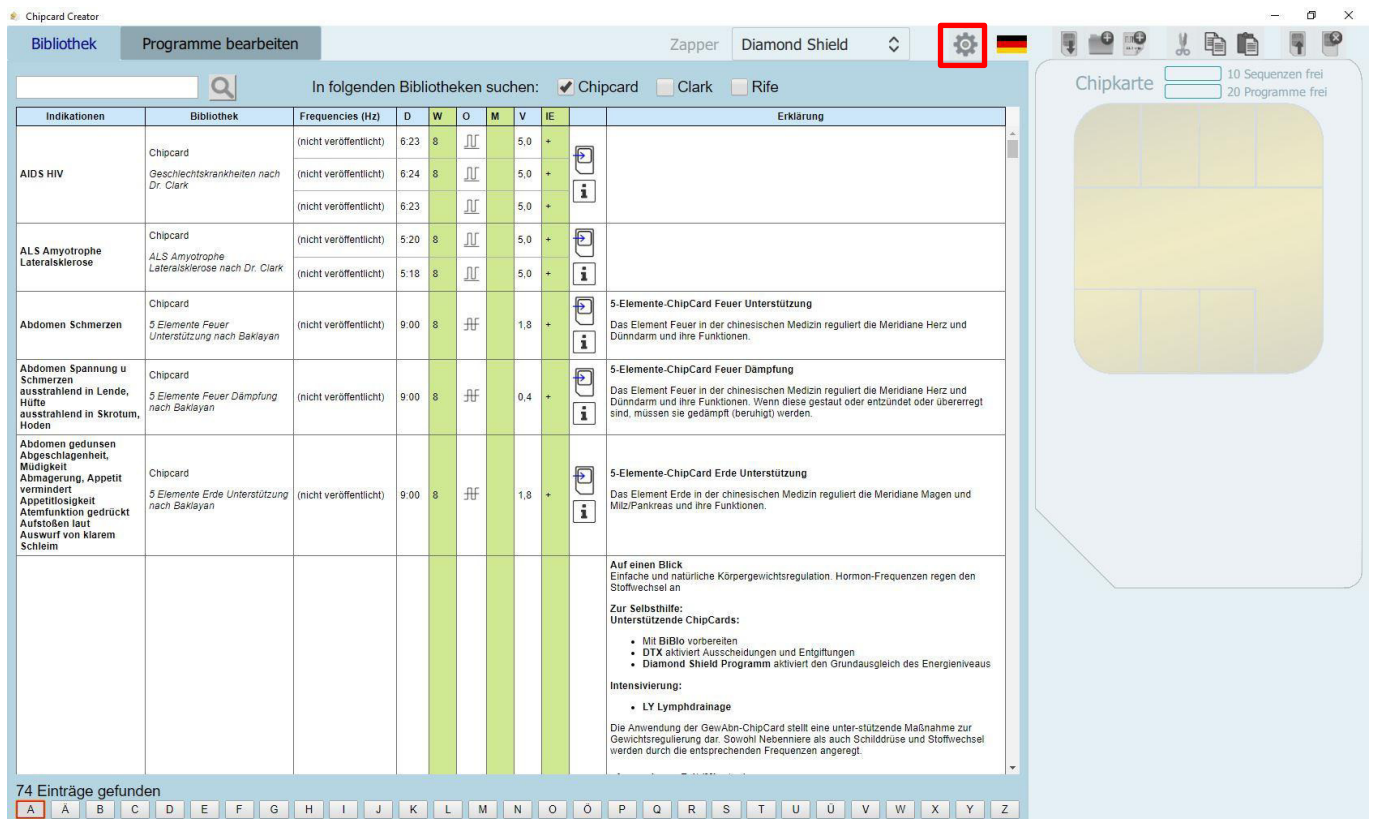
Chipcard Creator

Bibliothek | Programme bearbeiten | Zapper | Diamond Shield

Chipkarte | 10 Sequenzen frei | 20 Programme frei

In folgenden Bibliotheken suchen: Chipcard | Clark | Rife

| Indikationen | Bibliothek | Frequencies (Hz) | D | W | O | M | V | IE | | Erklärung |
|---|---|---|---|---|---|---|---|---|---|---|
| AIDS HIV | Chipcard | (nicht veröffentlicht) | 6:23 | 8 | | | 5,0 | + | | |
| | Geschlechtskrankheiten nach Dr. Clark | (nicht veröffentlicht) | 6:24 | 8 | | | 5,0 | + | | |
| | | (nicht veröffentlicht) | 6:23 | | | | 5,0 | + | | |
| ALS Amyotrophe Lateralsklerose | Chipcard | (nicht veröffentlicht) | 5:20 | 8 | | | 5,0 | + | | |
| | ALS Amyotrophe Lateralsklerose nach Dr. Clark | (nicht veröffentlicht) | 5:18 | 8 | | | 5,0 | + | | |
| Abdomen Schmerzen | Chipcard 5 Elemente Feuer Unterstützung nach Baklayan | (nicht veröffentlicht) | 9:00 | 8 | | | 1,8 | + | | 5-Elemente-ChipCard Feuer Unterstützung Das Element Feuer in der chinesischen Medizin reguliert die Meridiane Herz und Dünndarm und ihre Funktionen. |
| Abdomen Spannung u Schmerzen ausstrahlend in Lende, Hüfte ausstrahlend in Skrotum, Hoden | Chipcard 5 Elemente Feuer Dämpfung nach Baklayan | (nicht veröffentlicht) | 9:00 | 8 | | | 0,4 | + | | 5-Elemente-ChipCard Feuer Dämpfung Das Element Feuer in der chinesischen Medizin reguliert die Meridiane Herz und Dünndarm und ihre Funktionen. Wenn diese gestaut oder entzündet oder übererregt sind, müssen sie gedämpft (beruhigt) werden. |
| Abdomen gedunsen Abgeschlagenheit, Müdigkeit Abmagerung, Appetit vermindert Appetitlosigkeit Atemfunktion gedrückt Aufstoßen laut Auswurf von klarem Schleim | Chipcard 5 Elemente Erde Unterstützung nach Baklayan | (nicht veröffentlicht) | 9:00 | 8 | | | 1,8 | + | | 5-Elemente-ChipCard Erde Unterstützung Das Element Erde in der chinesischen Medizin reguliert die Meridiane Magen und Milz/Pankreas und ihre Funktionen. |

Auf einen Blick
Einfache und natürliche Körpergewichtsregulation. Hormon-Frequenzen regen den Stoffwechsel an

Zur Selbsthilfe:
Unterstützende ChipCards:

• Mit BiBlo vorbereiten
• DTX aktiviert Ausscheidungen und Entgiftungen
• Diamond Shield Programm aktiviert den Grundausgleich des Energieniveaus

Intensivierung:

• LY Lymphdrainage

Die Anwendung der GewAbn-ChipCard stellt eine unter-stützende Maßnahme zur Gewichtsregulierung dar. Sowohl Nebenniere als auch Schilddrüse und Stoffwechsel werden durch die entsprechenden Frequenzen angeregt.

74 Einträge gefunden
A Ä B C D E F G H I J K L M N O Ö P Q R S T U Ü V W X Y Z